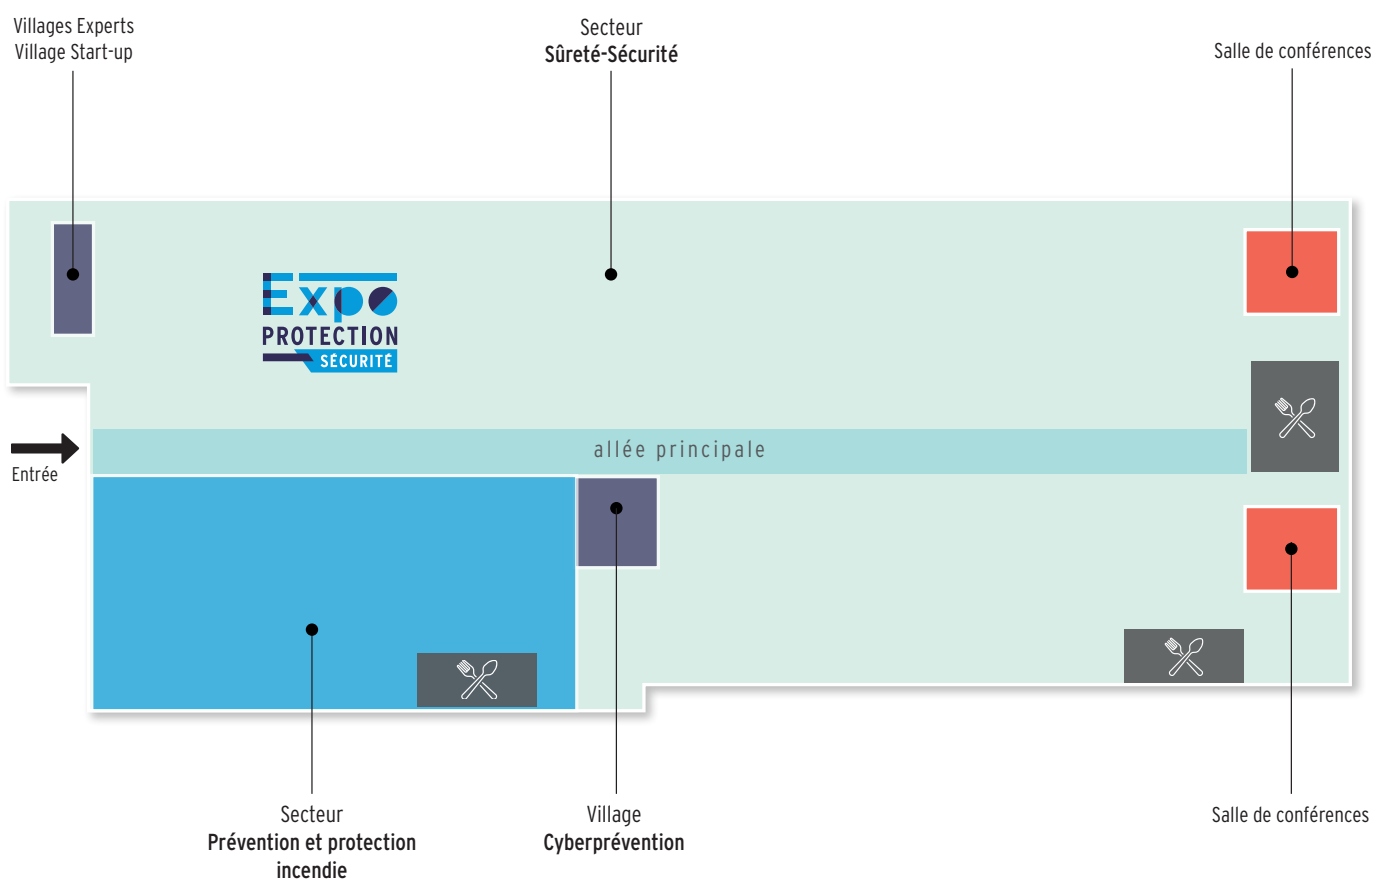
Villages Experts
Village Start-up

Secteur
Sûreté-Sécurité

Salle de conférences

Expo
PROTECTION
SÉCURITÉ

Entrée

allée principale

Secteur
Prévention et protection incendie

Village
Cyberprévention

Salle de conférences